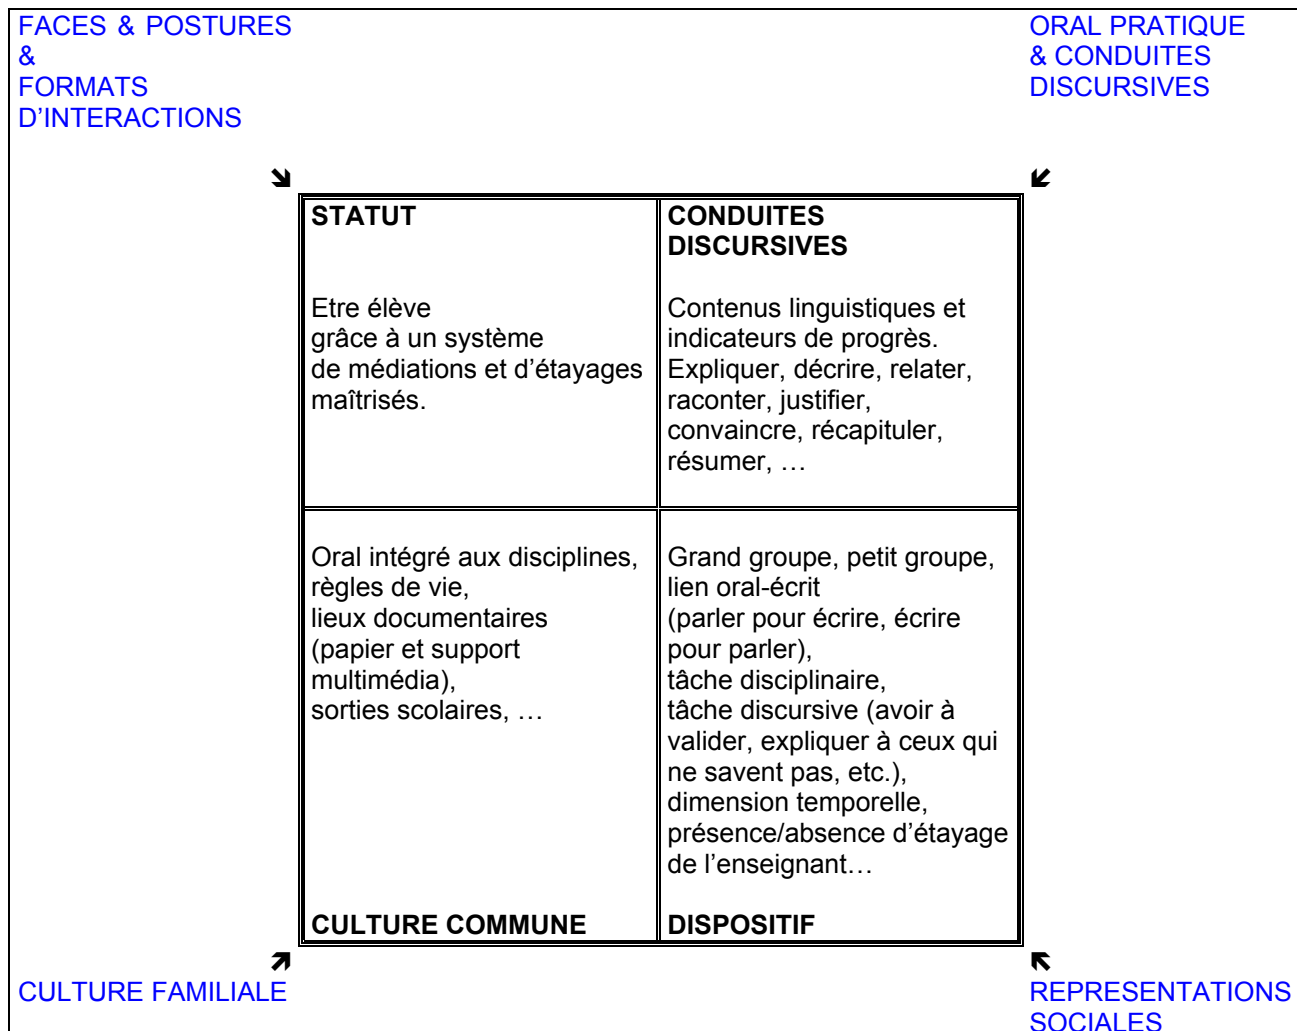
FACES & POSTURES
&
FORMATS
D'INTERACTIONS

ORAL PRATIQUE
& CONDUITES
DISCURSIVES

| STATUT<br><br>Etre élève<br>grâce à un système<br>de médiations et d'étayages<br>maîtrisés. | CONDUITES DISCURSIVES<br><br>Contenus linguistiques et indicateurs de progrès.<br>Expliquer, décrire, relater, raconter, justifier, convaincre, récapituler, résumer, … |
|---|---|
| Oral intégré aux disciplines,<br>règles de vie,<br>lieux documentaires<br>(papier et support multimédia),<br>sorties scolaires, …<br><br>CULTURE COMMUNE | Grand groupe, petit groupe,<br>lien oral-écrit<br>(parler pour écrire, écrire pour parler),<br>tâche disciplinaire,<br>tâche discursive (avoir à valider, expliquer à ceux qui ne savent pas, etc.),<br>dimension temporelle,<br>présence/absence d'étayage de l'enseignant…<br><br>DISPOSITIF |

CULTURE FAMILIALE

REPRESENTATIONS
SOCIALES